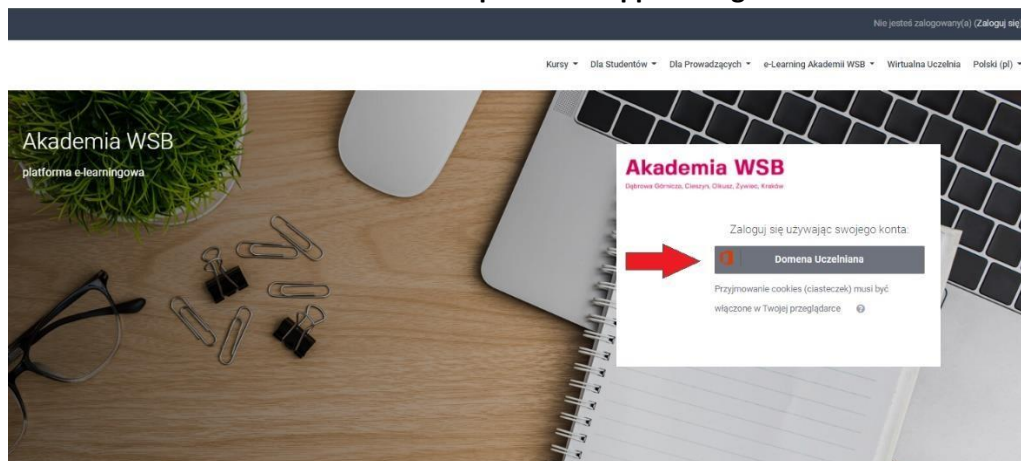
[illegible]

Nie jesteś zalogowany(a) (Zaloguj się

Kursy ▾ Dla Studentów ▾ Dla Prowadzących ▾ e-Learning Akademii WSB ▾ Wirtualna Uczelnia Polski (pl) ▾

Akademia WSB

platforma e-learningowa

Akademia WSB

Dąbrowa Górnicza, Cieszyn, Olkusz, Żywiec, Kraków

Zaloguj się używając swojego konta:

Domena Uczelniana

Przyjmowanie cookies (ciasteczek) musi być włączone w Twojej przeglądarce